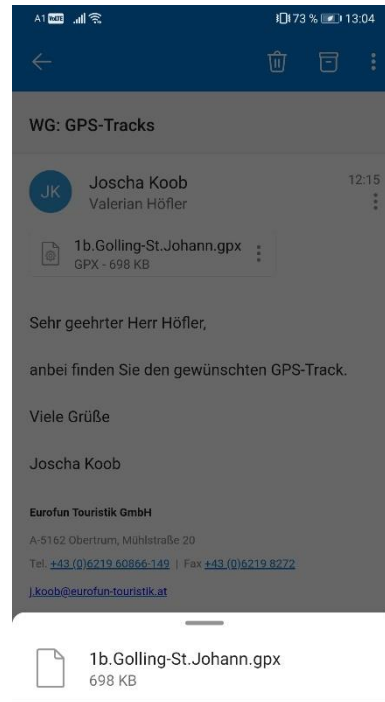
A1 VoLTE .ııl 73 % 13:04

WG: GPS-Tracks

JK Joscha Koob 12:15
Valerian Höfler

1b.Golling-St.Johann.gpx
GPX - 698 KB

Sehr geehrter Herr Höfler,

anbei finden Sie den gewünschten GPS-Track.

Viele Grüße

Joscha Koob

Eurofun Touristik GmbH

A-5162 Obertrum, Mühlstraße 20

Tel. +43 (0)6219 60866-149 | Fax +43 (0)6219 8272

j.koob@eurofun-touristik.at

1b.Golling-St.Johann.gpx
698 KB